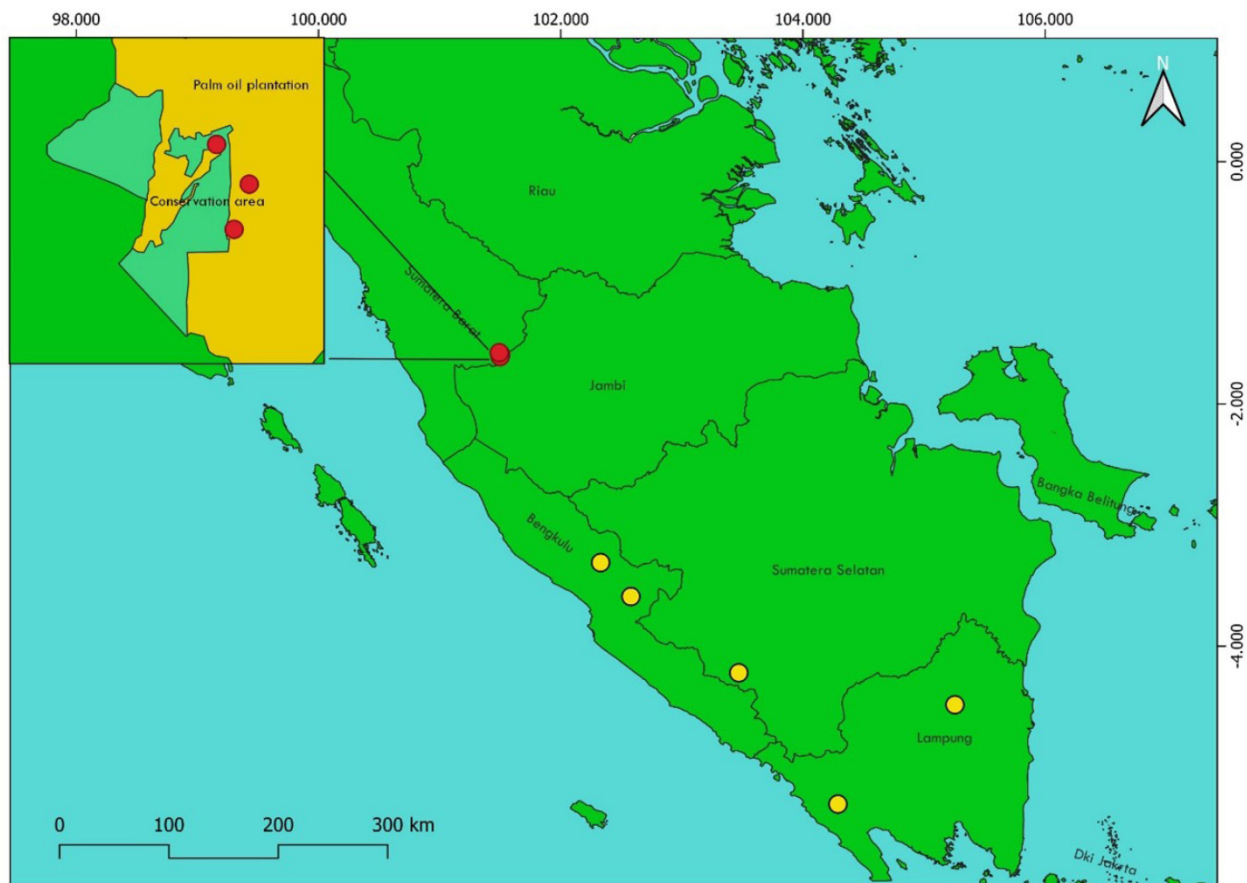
98.000
100.000
102.000
104.000
106.000

N

0.000
-2.000
-4.000

Palm oil plantation
Conservation area

Riau
Sumatera Barat
Jambi
Bangka Belitung
Bengkulu
Sumatera Selatan
Lampung
Dki Jakarta

0 100 200 300 km